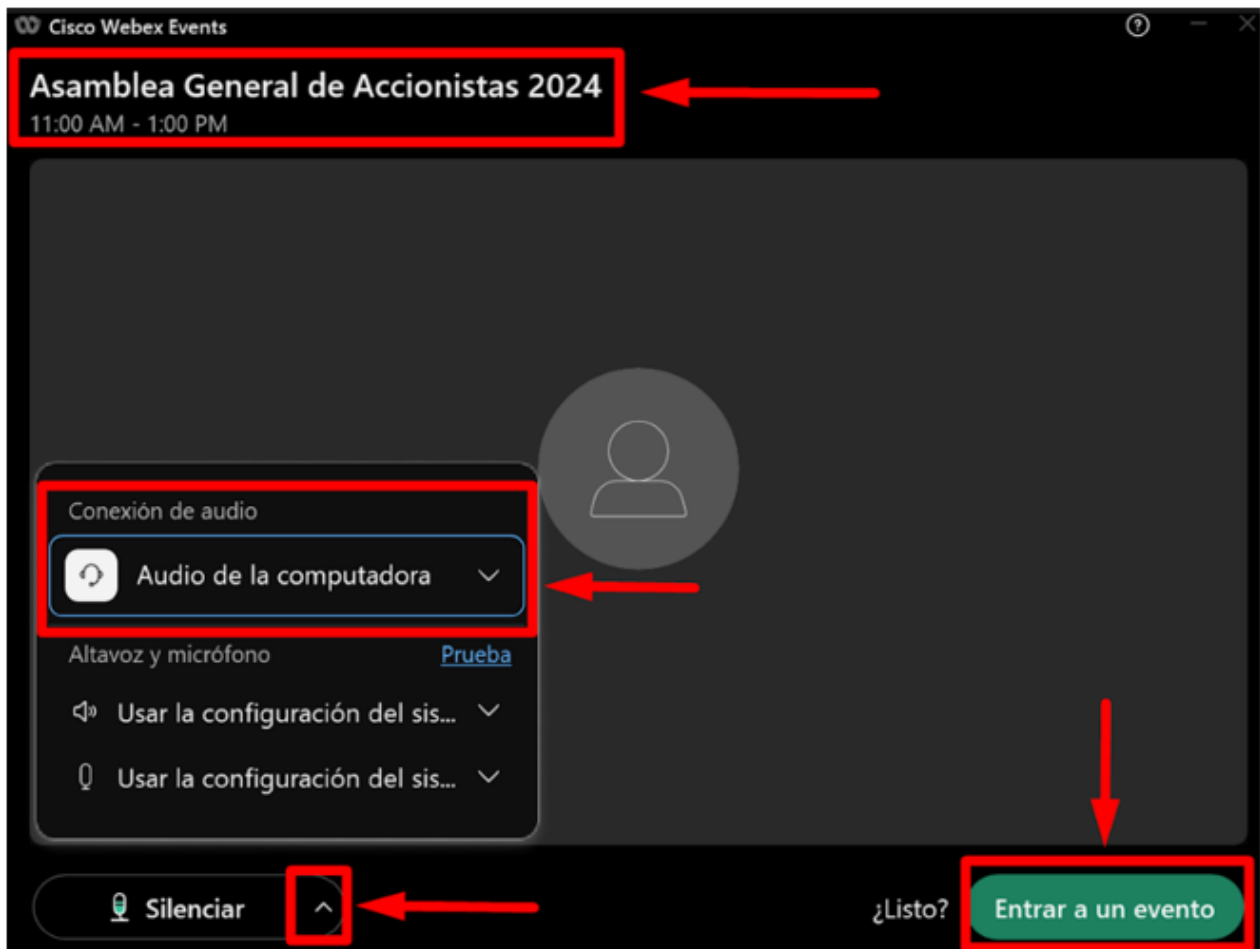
Cisco Webex Events

Asamblea General de Accionistas 2024
11:00 AM - 1:00 PM

Conexión de audio

Audio de la computadora

Altavoz y micrófono
Prueba

Usar la configuración del sis...

Usar la configuración del sis...

Silenciar

¿Listo?
Entrar a un evento